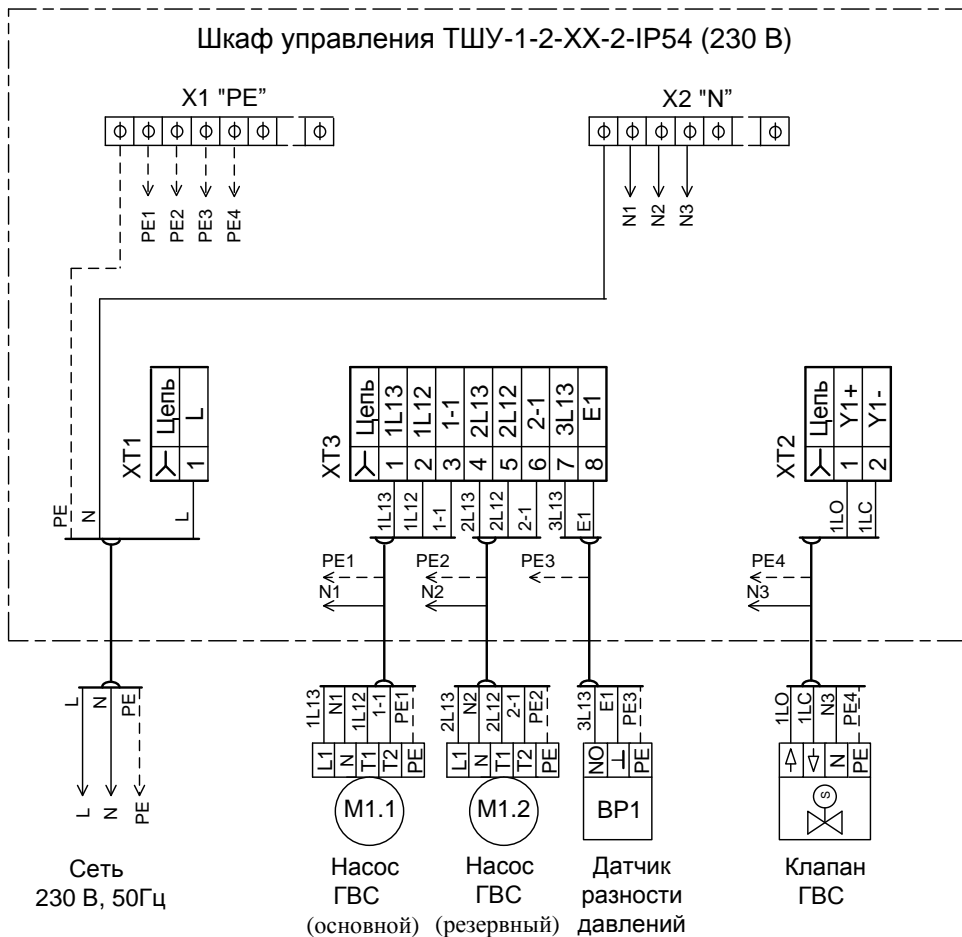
Шкаф управления ТШУ-1-2-XX-2-IP54 (230 В)

X1 "PE"

PE1 PE2 PE3 PE4

X2 "N"

N1 N2 N3

XT1

| ⅄ | Цепь |
|---|---|
| 1 | L |

L

PE N

XT3

| ⅄ | Цепь |
|---|---|
| 1 | 1L13 |
| 2 | 1L12 |
| 3 | 1-1 |
| 4 | 2L13 |
| 5 | 2L12 |
| 6 | 2-1 |
| 7 | 3L13 |
| 8 | E1 |

1L13 1L12 1-1 2L13 2L12 2-1 3L13 E1

PE1 N1 PE2 N2 PE3

XT2

| ⅄ | Цепь |
|---|---|
| 1 | Y1+ |
| 2 | Y1- |

1LO 1LC

PE4 N3

L N PE

L N PE

Сеть 230 В, 50Гц

1L13 N1 1L12 1-1 PE1

L1 N T1 T2 PE

M1.1

Насос ГВС (основной)

2L13 N2 2L12 2-1 PE2

L1 N T1 T2 PE

M1.2

Насос ГВС (резервный)

3L13 E1 PE3

NO ⊥ PE

BP1

Датчик разности давлений

1LO 1LC N3 PE4

N PE

S

Клапан ГВС